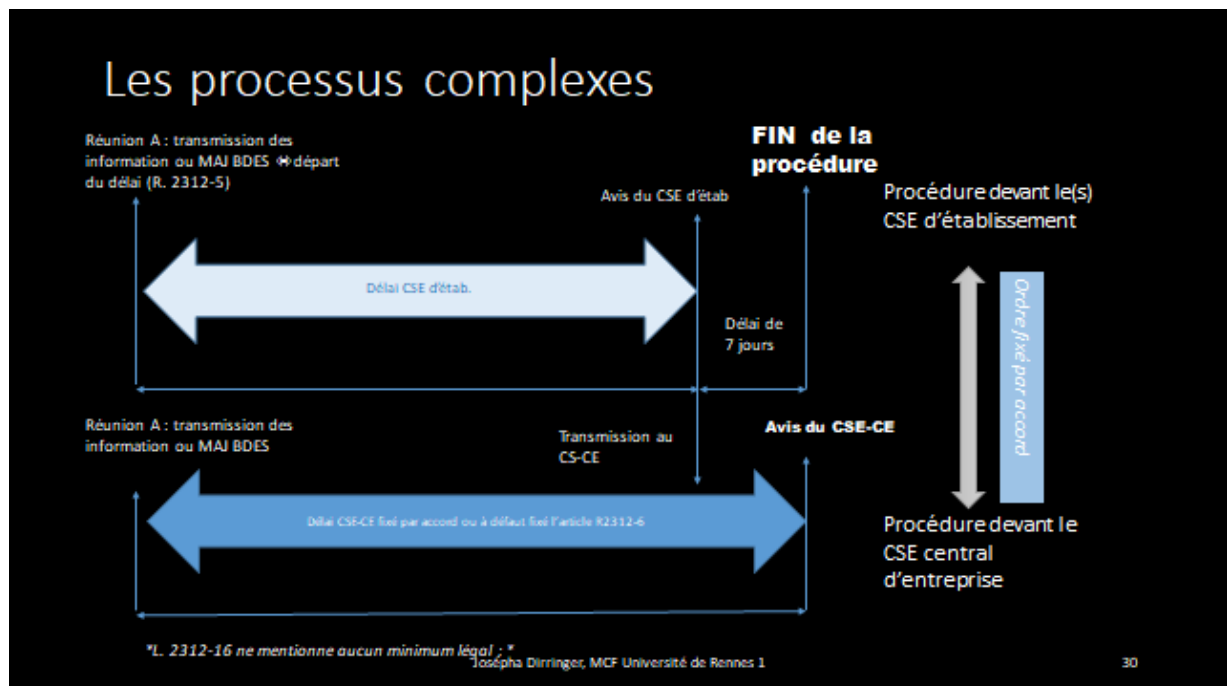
Les processus complexes

Réunion A : transmission des information ou MAJ BDES ⇔ départ du délai (R. 2312-5)

FIN de la procédure

Avis du CSE d'étab

Procédure devant le(s) CSE d'établissement

Délai CSE d'étab.

Délai de 7 jours

Ordre fixé par accord

Réunion A : transmission des information ou MAJ BDES

Transmission au CS-CE

Avis du CSE-CE

Délai CSE-CE fixé par accord ou à défaut fixé l'article R2312-6

Procédure devant le CSE central d'entreprise

*L. 2312-16 ne mentionne aucun minimum légal ; *

Josépha Dirringer, MCF Université de Rennes 1

30